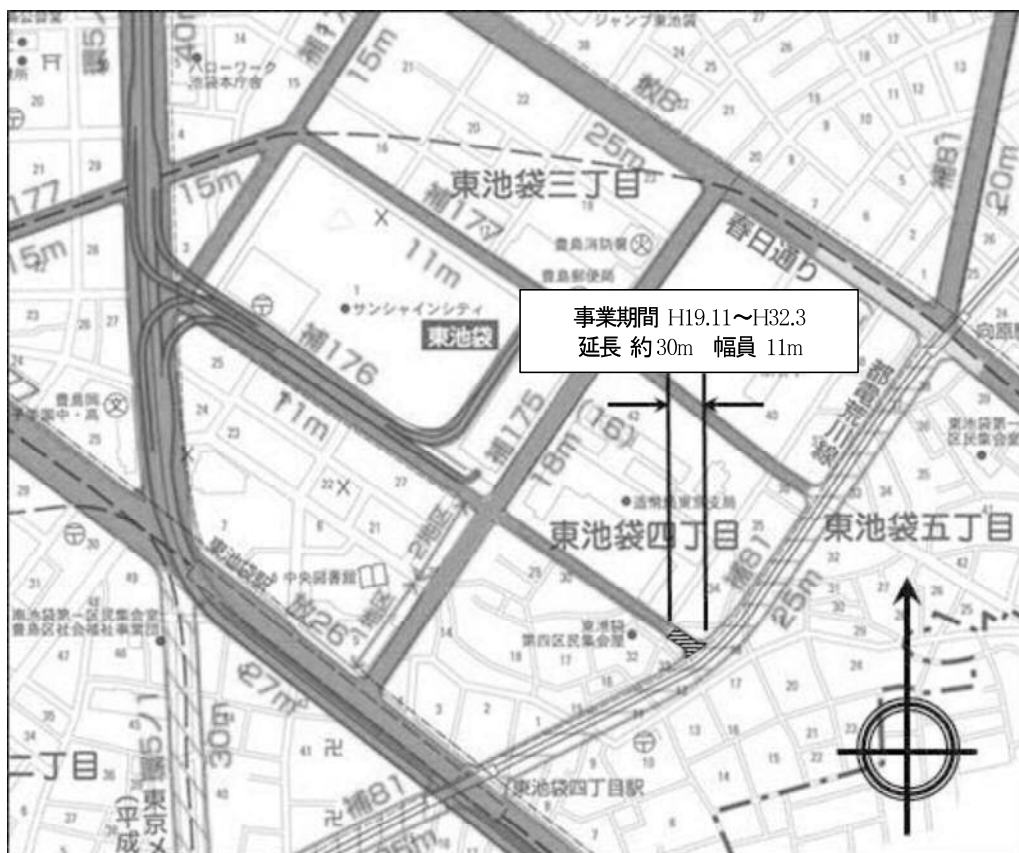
事業期間 H19.11〜H32.3
延長 約30m 幅員 11m

東池袋三丁目
東池袋四丁目
東池袋五丁目
春日通り
サンシャインシティ
東池袋
豊島消防署
豊島郵便局
ハローワーク池袋本庁舎
ジャンプ東池袋
中央図書館
東池袋駅
東池袋四丁目駅
都電荒川線
東池袋第四区民集会室
東池袋第一区民集会室
豊島区社会福祉事業団
豊島岡女子学園中・高
向原駅
二丁目
首都高速5号線
東京メトロ
補176
補177
補175
補81
放26
2地区
1地区
40m
15m
25m
11m
18m
(16)
27m
30m
20m